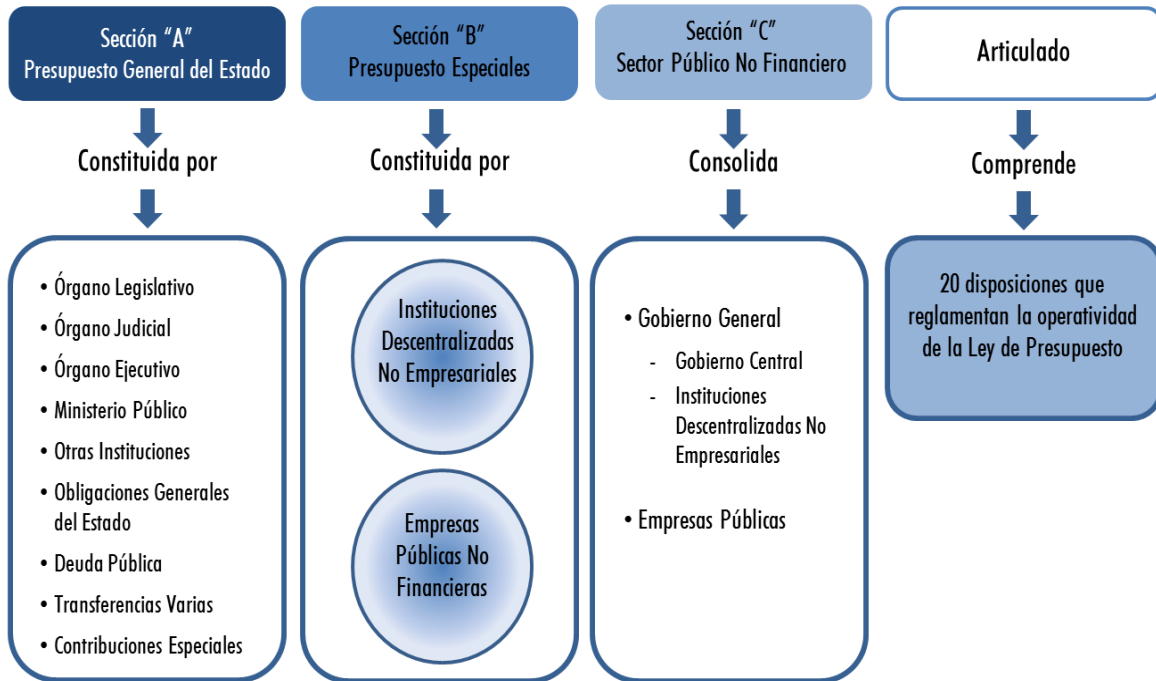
Sección "A"
Presupuesto General del Estado

Constituida por

• Órgano Legislativo
• Órgano Judicial
• Órgano Ejecutivo
• Ministerio Público
• Otras Instituciones
• Obligaciones Generales del Estado
• Deuda Pública
• Transferencias Varias
• Contribuciones Especiales

Sección "B"
Presupuesto Especiales

Constituida por

Instituciones Descentralizadas No Empresariales

Empresas Públicas No Financieras

Sección "C"
Sector Público No Financiero

Consolida

• Gobierno General
- Gobierno Central
- Instituciones Descentralizadas No Empresariales

• Empresas Públicas

Articulado

Comprende

20 disposiciones que reglamentan la operatividad de la Ley de Presupuesto